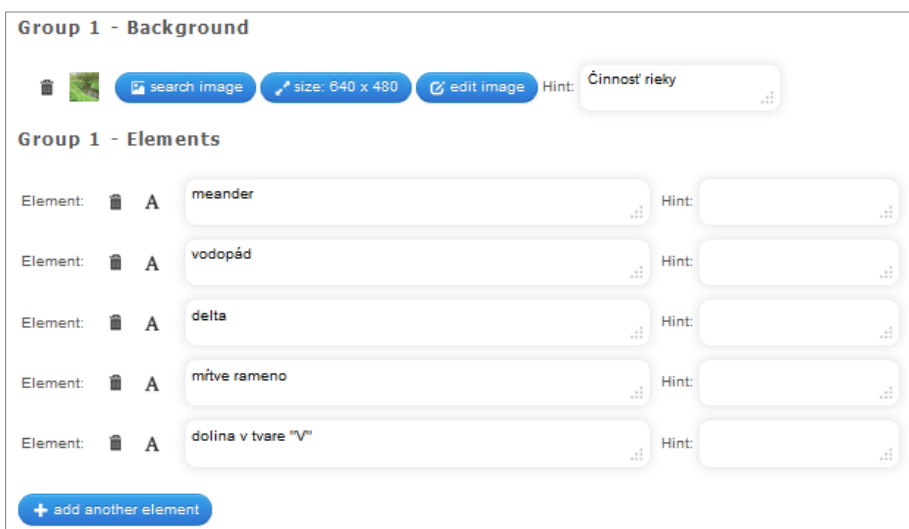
Group 1 - Background

search image size: 640 x 480 edit image Hint: Činnosť rieky

Group 1 - Elements

Element: A meander Hint:

Element: A vodopád Hint:

Element: A delta Hint:

Element: A mŕtve rameno Hint:

Element: A dolina v tvare "V" Hint:

add another element